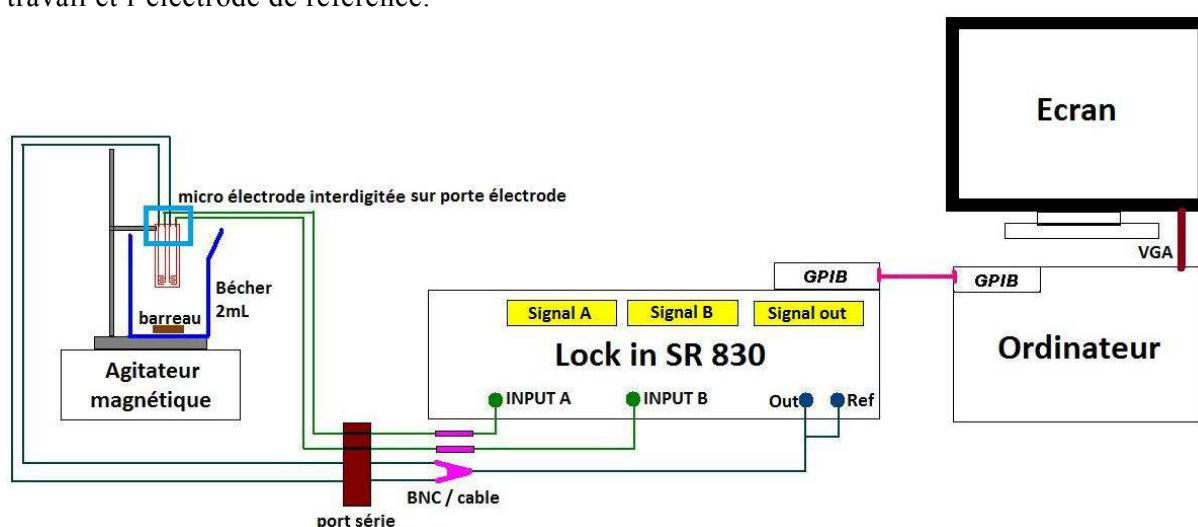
travail et l'électrode de référence.

Ecran

micro électrode interdigitée sur porte électrode

VGA

GPIB

GPIB

Bécher 2mL

barreau

Signal A

Signal B

Signal out

Lock in SR 830

Ordinateur

Agitateur magnétique

INPUT A

INPUT B

Out

Ref

BNC / cable

port série